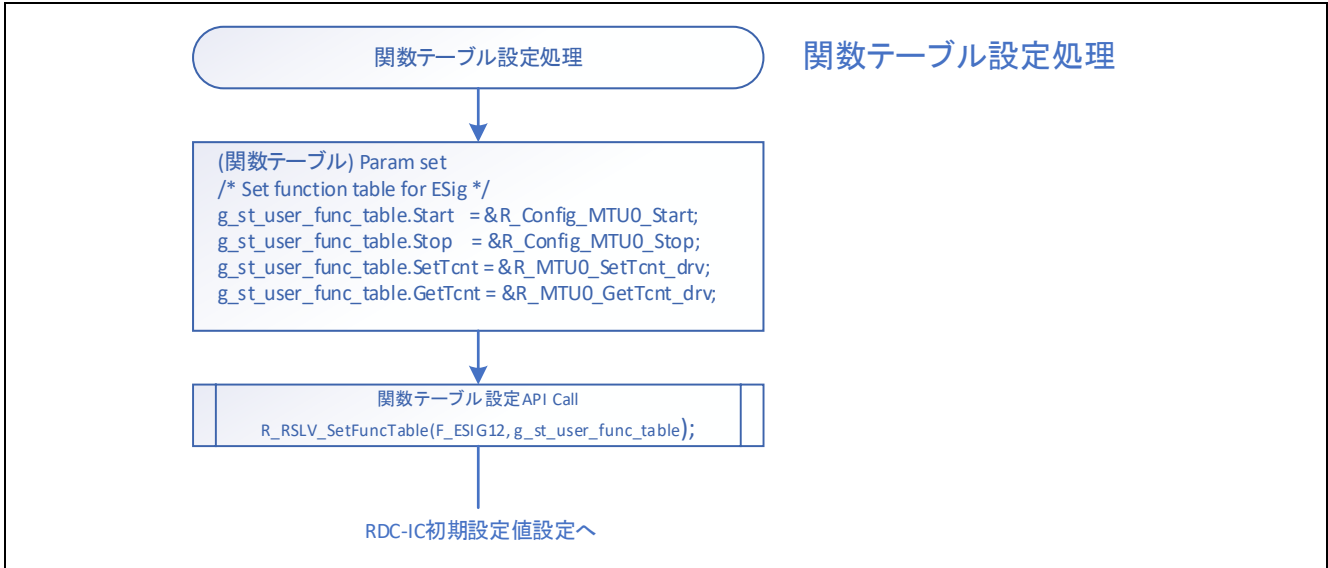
関数テーブル設定処理

関数テーブル設定処理

(関数テーブル) Param set
/* Set function table for ESig */
g_st_user_func_table.Start = &R_Config_MTU0_Start;
g_st_user_func_table.Stop = &R_Config_MTU0_Stop;
g_st_user_func_table.SetTcnt = &R_MTU0_SetTcnt_drv;
g_st_user_func_table.GetTcnt = &R_MTU0_GetTcnt_drv;

関数テーブル設定API Call
R_RSLV_SetFuncTable(F_ESIG12, g_st_user_func_table);

RDC-IC初期設定値設定へ